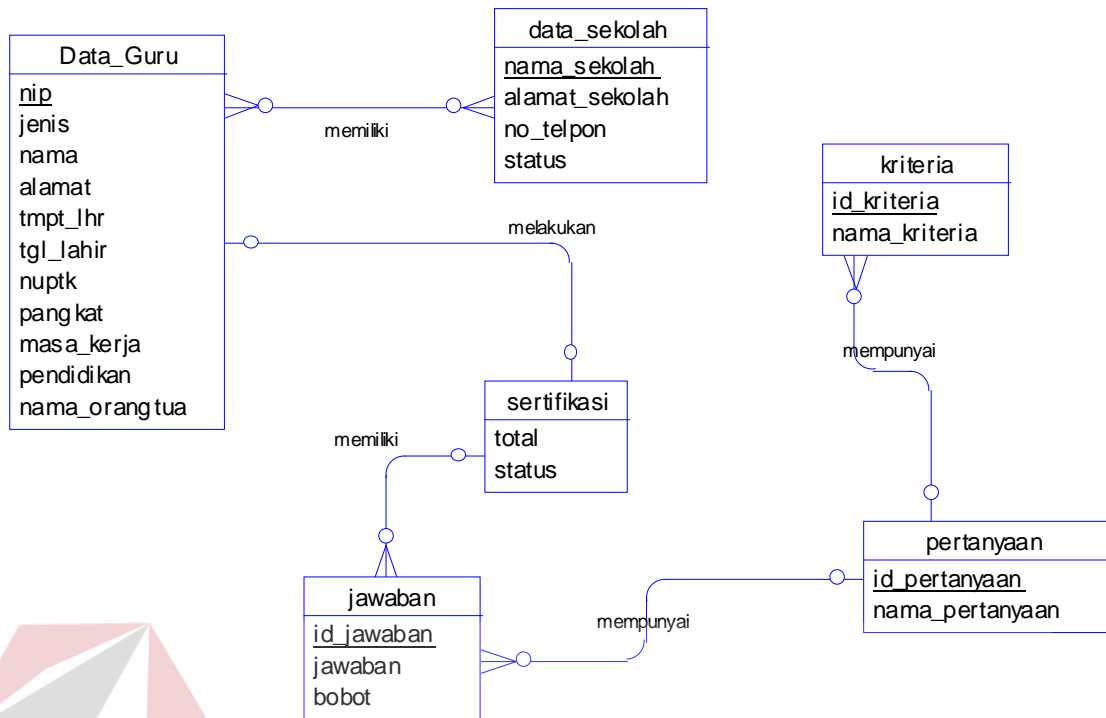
Data_Guru
nip
jenis
nama
alamat
tmpt_lhr
tgl_lahir
nuptk
pangkat
masa_kerja
pendidikan
nama_orangtua

memiliki

data_sekolah
nama_sekolah
alamat_sekolah
no_telpon
status

kriteria
id_kriteria
nama_kriteria

melakukan

mempunyai

sertifikasi
total
status

memiliki

pertanyaan
id_pertanyaan
nama_pertanyaan

jawaban
id_jawaban
jawaban
bobot

mempunyai